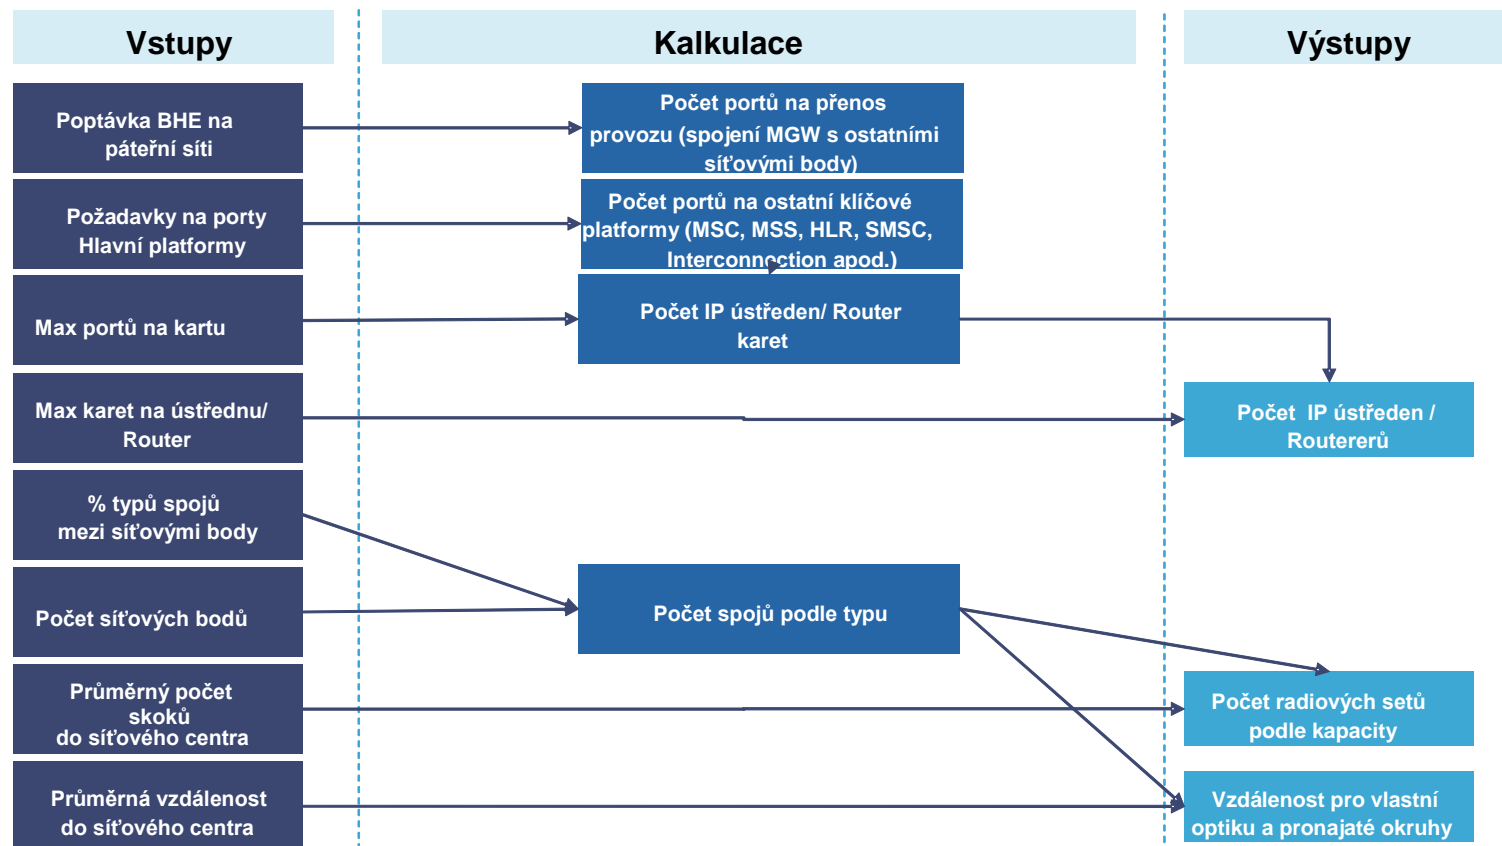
Vstupy

Kalkulace

Výstupy

Poptávka BHE na páteřní síti

Požadavky na porty Hlavní platformy

Max portů na kartu

Max karet na ústřednu/ Router

% typů spojů mezi síťovými body

Počet síťových bodů

Průměrný počet skoků do síťového centra

Průměrná vzdálenost do síťového centra

Počet portů na přenos provozu (spojení MGW s ostatními síťovými body)

Počet portů na ostatní klíčové platformy (MSC, MSS, HLR, SMSC, Interconnection apod.)

Počet IP ústředen/ Router karet

Počet spojů podle typu

Počet IP ústředen / Routererů

Počet radiových setů podle kapacity

Vzdálenost pro vlastní optiku a pronajaté okruhy